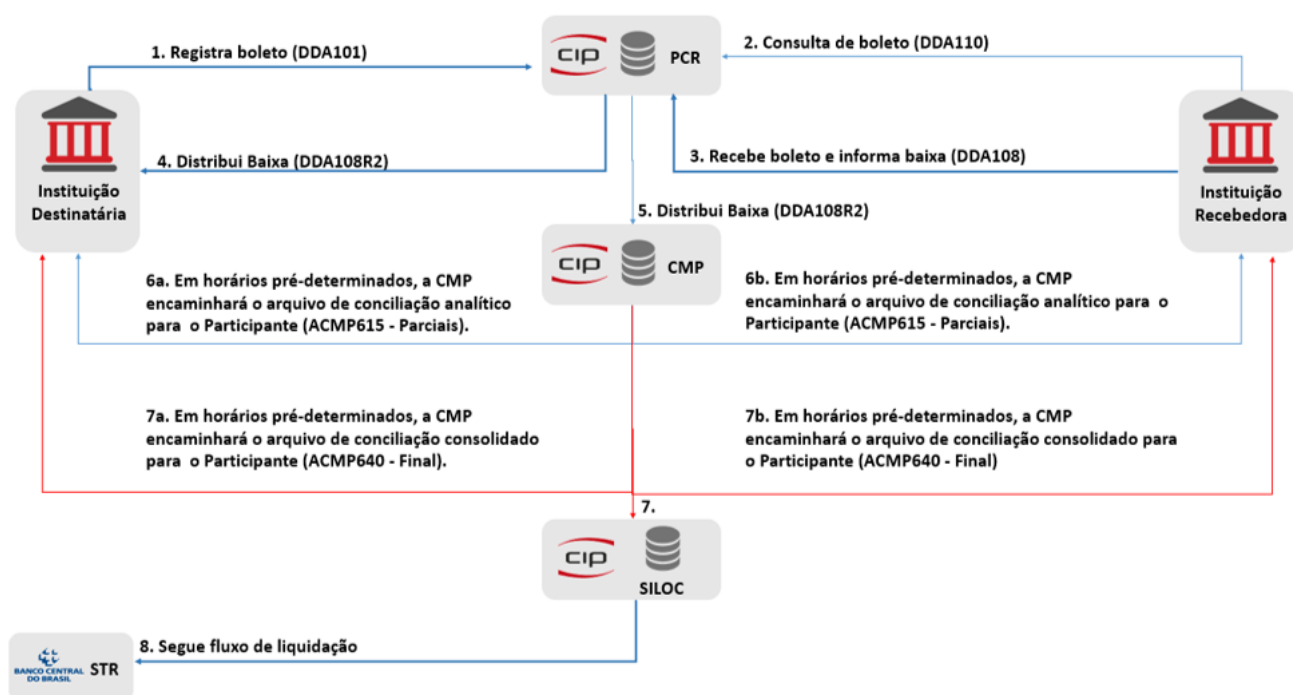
1. Registra boleto (DDA101)

CIP PCR

2. Consulta de boleto (DDA110)

Instituição Destinatária

4. Distribui Baixa (DDA108R2)

3. Recebe boleto e informa baixa (DDA108)

Instituição Recebedora

5. Distribui Baixa (DDA108R2)

CIP CMP

6a. Em horários pré-determinados, a CMP encaminhará o arquivo de conciliação analítico para o Participante (ACMP615 - Parciais).

6b. Em horários pré-determinados, a CMP encaminhará o arquivo de conciliação analítico para o Participante (ACMP615 - Parciais).

7a. Em horários pré-determinados, a CMP encaminhará o arquivo de conciliação consolidado para o Participante (ACMP640 - Final).

7b. Em horários pré-determinados, a CMP encaminhará o arquivo de conciliação consolidado para o Participante (ACMP640 - Final)

7.

CIP SILOC

BANCO CENTRAL DO BRASIL STR

8. Segue fluxo de liquidação